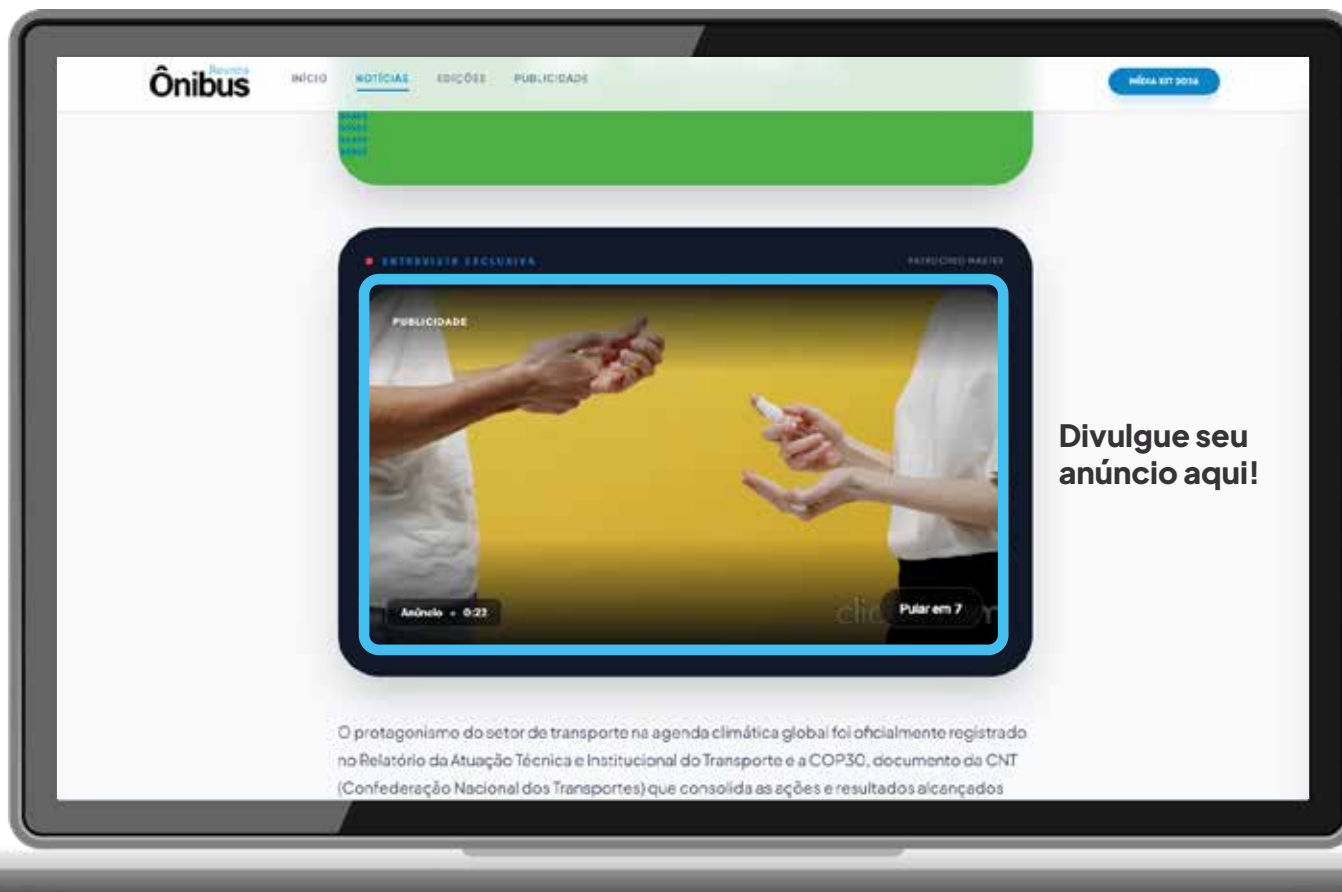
Revista Ônibus

INÍCIO NOTÍCIAS EDIÇÕES PUBLICIDADE

MÍDIA KIT 2026

ENTREVISTA EXCLUSIVA

PATROCÍNIO MASTER

PUBLICIDADE

Anúncio • 0:22

Pular em 7

Divulgue seu anúncio aqui!

O protagonismo do setor de transporte na agenda climática global foi oficialmente registrado no Relatório da Atuação Técnica e Institucional do Transporte e a COP30, documento da CNT (Confederação Nacional dos Transportes) que consolida as ações e resultados alcançados